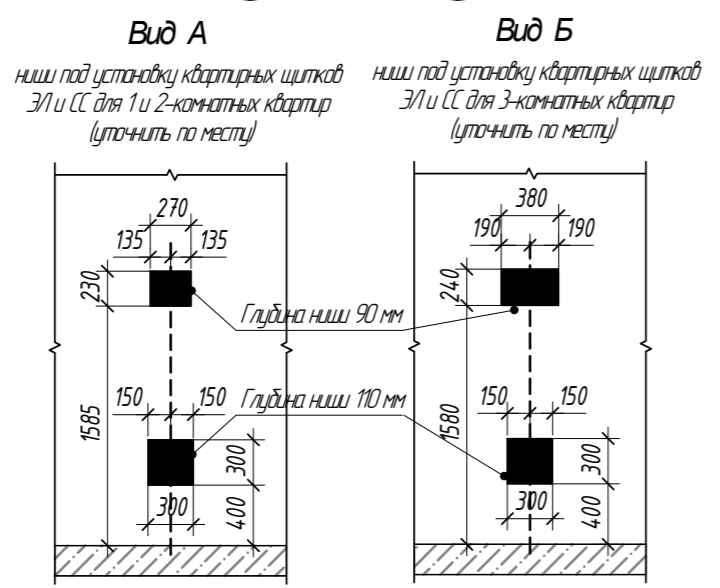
Вид А

ниши под установку квартирных щитков ЭЛ и СС для 1 и 2-комнатных квартир (уточнить по месту)

Вид Б

ниши под установку квартирных щитков ЭЛ и СС для 3-комнатных квартир (уточнить по месту)

270
135
135
230
Глубина ниши 90 мм
150
150
Глубина ниши 110 мм
1585
300
300
400

380
190
190
240
150
150
1580
300
300
400